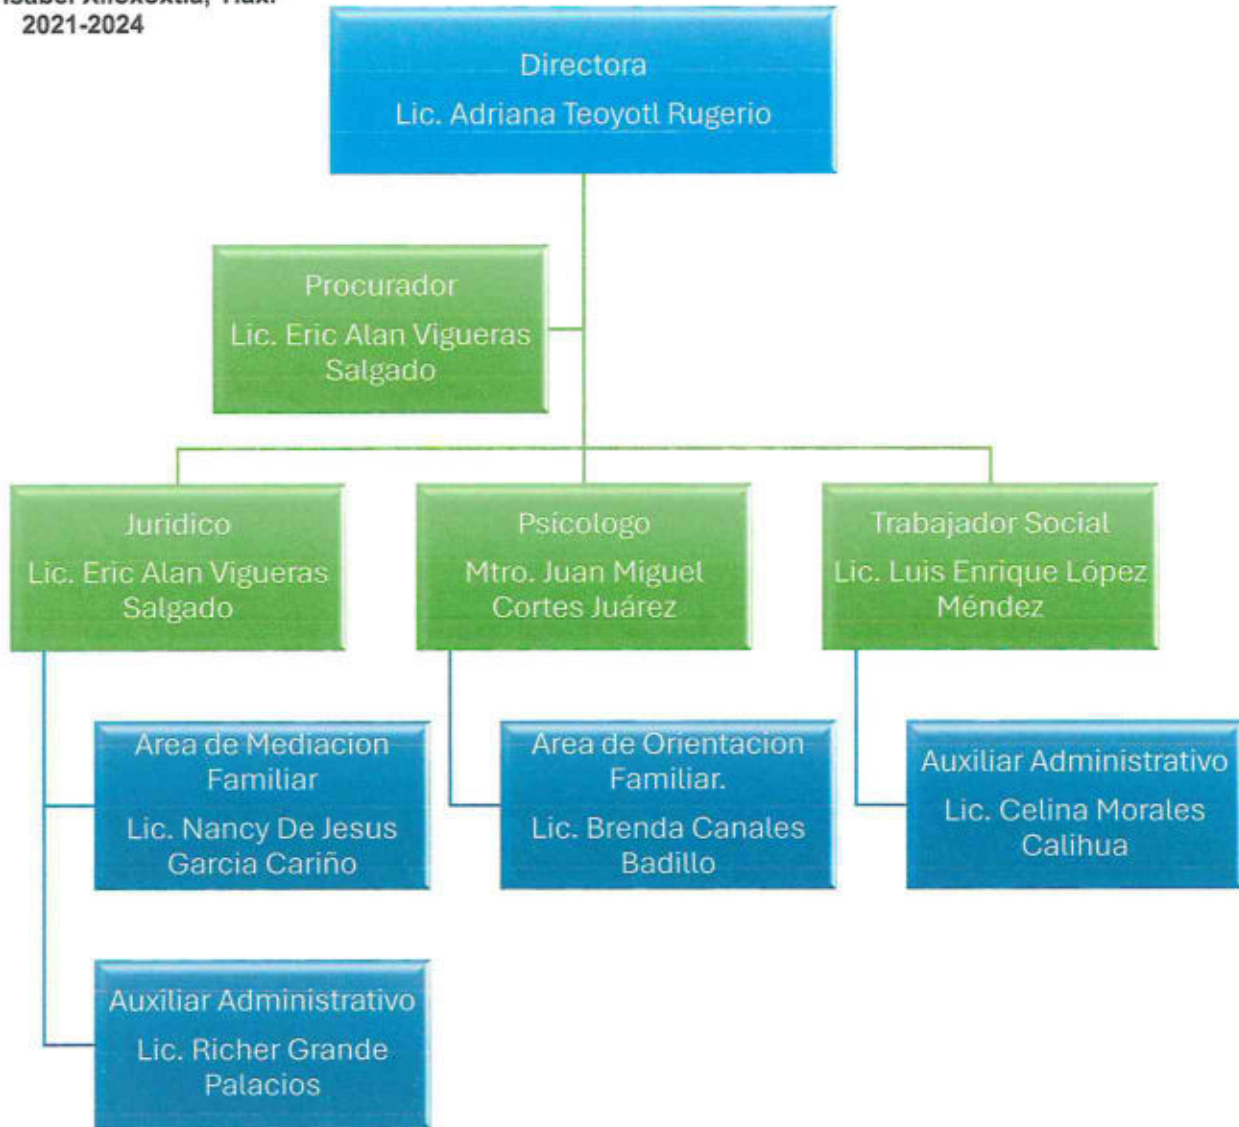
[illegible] Xiloxoxtla, Tlax.
2021-2024

Directora
Lic. Adriana Teoyotl Rugerio

Procurador
Lic. Eric Alan Vigueras Salgado

Juridico
Lic. Eric Alan Vigueras Salgado

Psicologo
Mtro. Juan Miguel Cortes Juárez

Trabajador Social
Lic. Luis Enrique López Méndez

Area de Mediacion Familiar
Lic. Nancy De Jesus Garcia Cariño

Area de Orientacion Familiar.
Lic. Brenda Canales Badillo

Auxiliar Administrativo
Lic. Celina Morales Calihua

Auxiliar Administrativo
Lic. Richer Grande Palacios